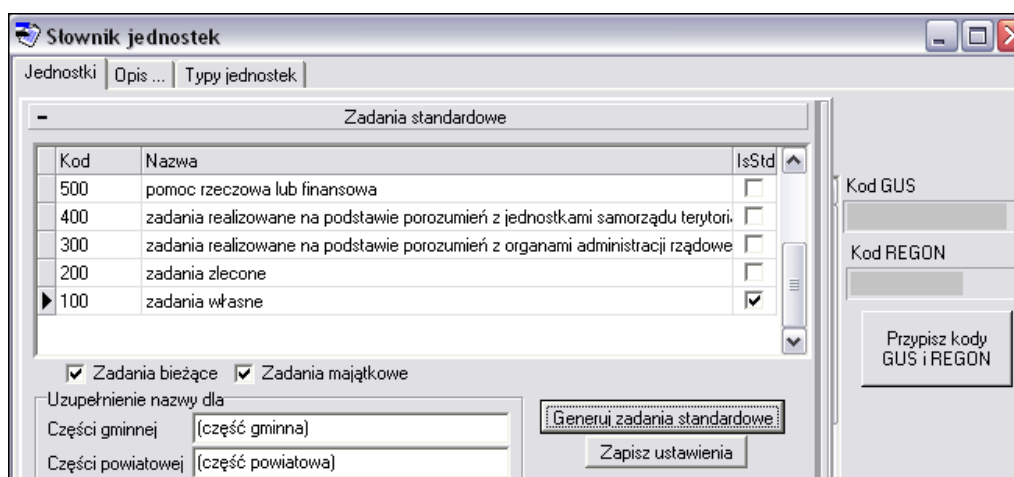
Słownik jednostek

Jednostki | Opis ... | Typy jednostek

Zadania standardowe

| Kod | Nazwa | IsStd |
|---|---|---|
| 500 | pomoc rzeczowa lub finansowa | ☐ |
| 400 | zadania realizowane na podstawie porozumień z jednostkami samorządu terytori | ☐ |
| 300 | zadania realizowane na podstawie porozumień z organami administracji rządowe | ☐ |
| 200 | zadania zlecone | ☐ |
| 100 | zadania własne | ☑ |

☑ Zadania bieżące ☑ Zadania majątkowe

Uzupełnienie nazwy dla

Części gminnej (część gminna)

Części powiatowej (część powiatowa)

Generuj zadania standardowe

Zapisz ustawienia

Kod GUS

Kod REGON

Przypisz kody GUS i REGON